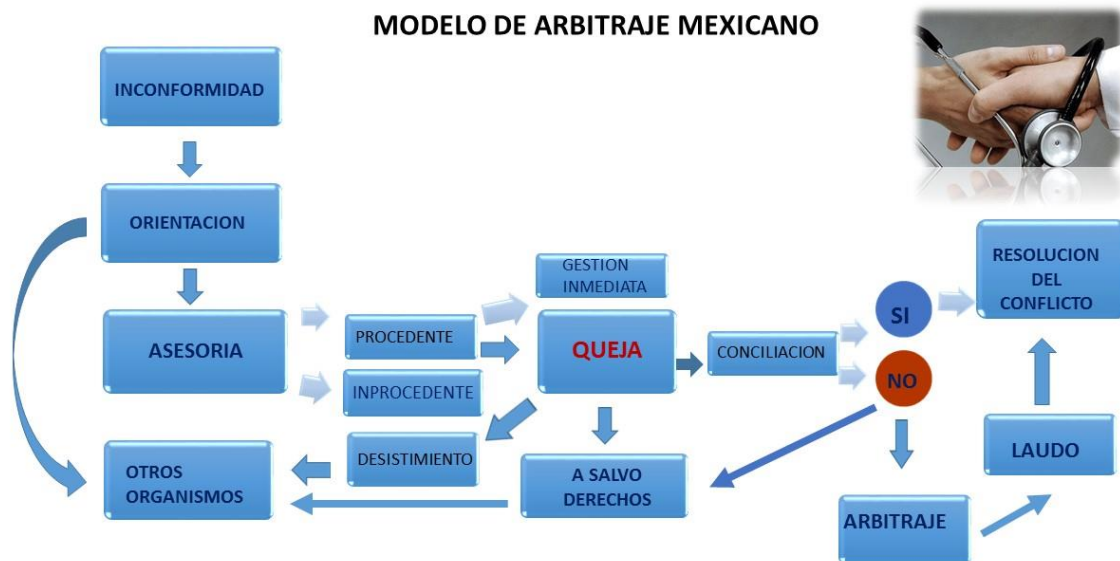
MODELO DE ARBITRAJE MEXICANO

INCONFORMIDAD

ORIENTACION

ASESORIA

PROCEDENTE

INPROCEDENTE

GESTION INMEDIATA

QUEJA

CONCILIACION

SI

NO

RESOLUCION DEL CONFLICTO

DESISTIMIENTO

A SALVO DERECHOS

OTROS ORGANISMOS

ARBITRAJE

LAUDO